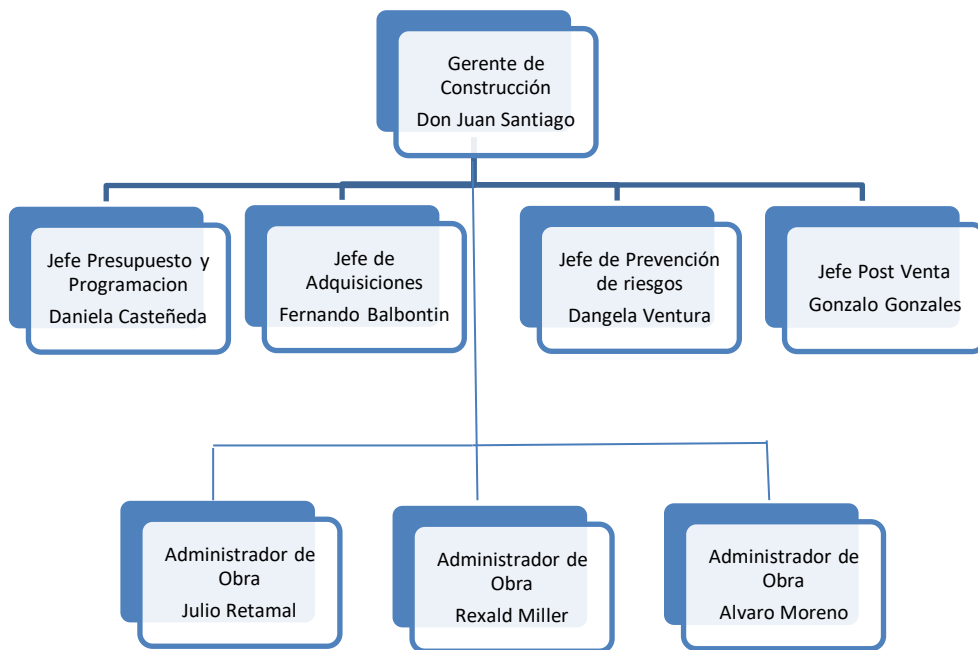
Gerente de Construcción
Don Juan Santiago

Jefe Presupuesto y Programacion
Daniela Casteñeda

Jefe de Adquisiciones
Fernando Balbontin

Jefe de Prevención de riesgos
Dangela Ventura

Jefe Post Venta
Gonzalo Gonzales

Administrador de Obra
Julio Retamal

Administrador de Obra
Rexald Miller

Administrador de Obra
Alvaro Moreno